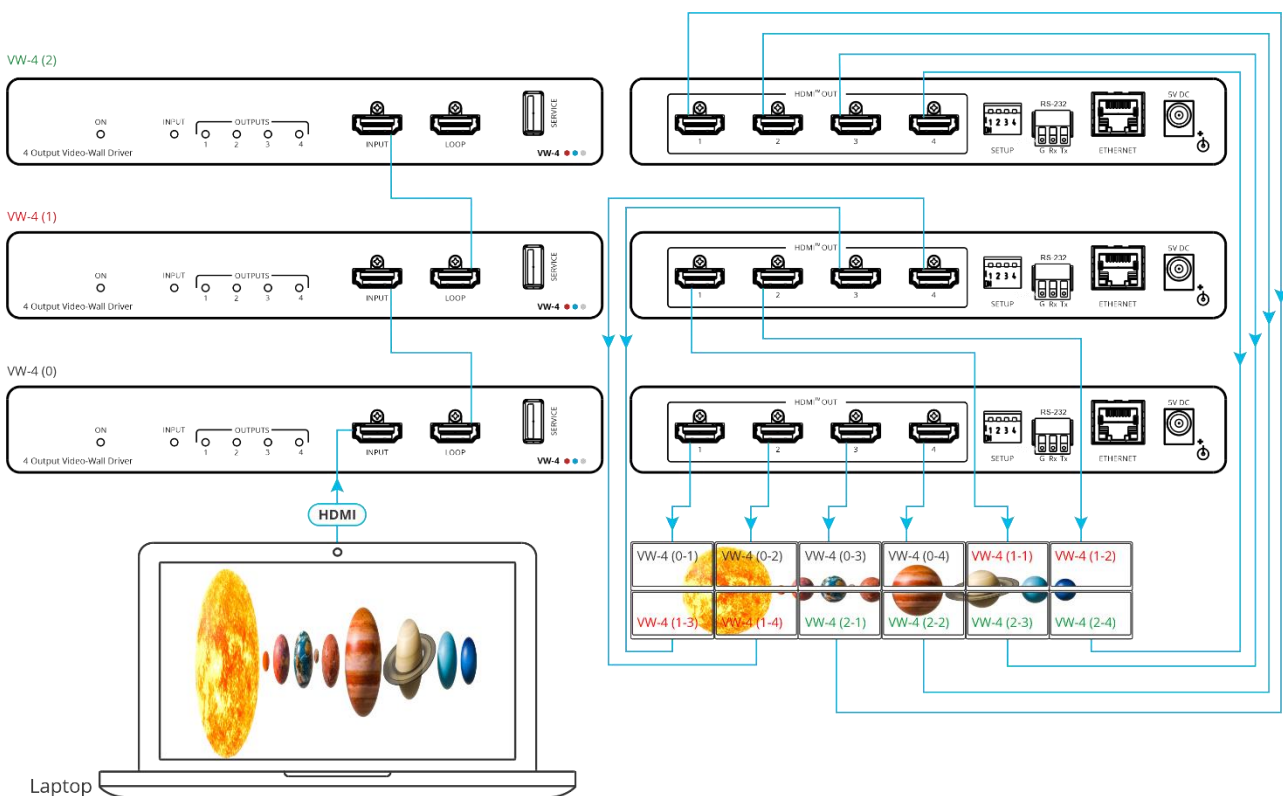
VW-4 (2)

ON
INPUT
OUTPUTS
1 2 3 4
4 Output Video-Wall Driver
INPUT
LOOP
SERVICE
VW-4

HDMI™ OUT
1 2 3 4
1 2 3 4
SETUP
RS-232
G Rx Tx
ETHERNET
5V DC

VW-4 (1)

ON
INPUT
OUTPUTS
1 2 3 4
4 Output Video-Wall Driver
INPUT
LOOP
SERVICE
VW-4

HDMI™ OUT
1 2 3 4
1 2 3 4
SETUP
RS-232
G Rx Tx
ETHERNET
5V DC

VW-4 (0)

ON
INPUT
OUTPUTS
1 2 3 4
4 Output Video-Wall Driver
INPUT
LOOP
SERVICE
VW-4

HDMI™ OUT
1 2 3 4
1 2 3 4
SETUP
RS-232
G Rx Tx
ETHERNET
5V DC

HDMI

| VW-4 (0-1) | VW-4 (0-2) | VW-4 (0-3) | VW-4 (0-4) | VW-4 (1-1) | VW-4 (1-2) |
|---|---|---|---|---|---|
| VW-4 (1-3) | VW-4 (1-4) | VW-4 (2-1) | VW-4 (2-2) | VW-4 (2-3) | VW-4 (2-4) |

Laptop